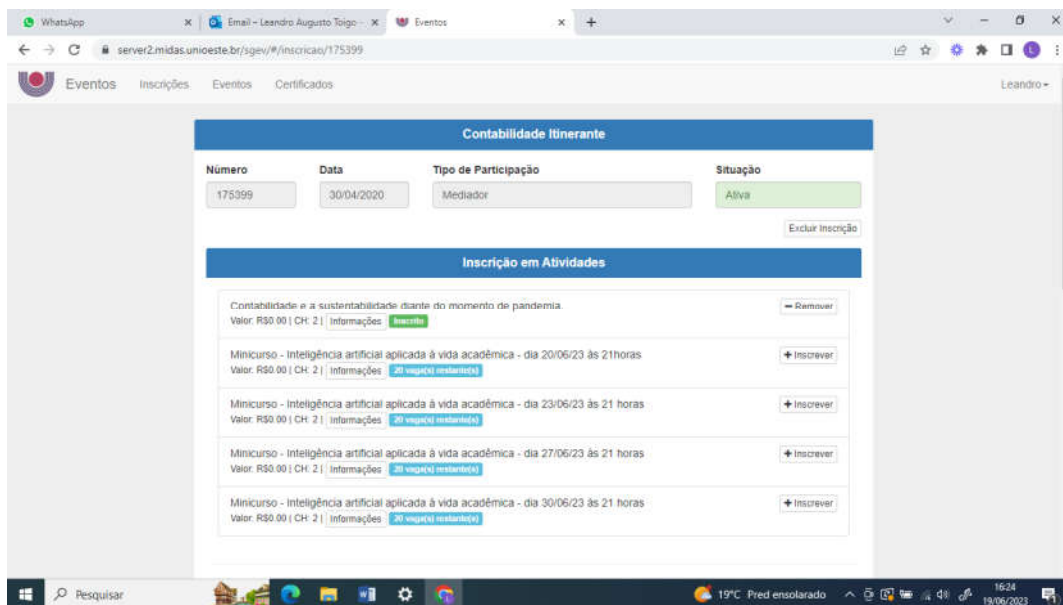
WhatsApp
Email – Leandro Augusto Toigo
Eventos

server2.midas.unioeste.br/sgev/#/inscricao/175399

Eventos Inscrições Eventos Certificados Leandro

Contabilidade Itinerante

| Número | Data | Tipo de Participação | Situação |
|---|---|---|---|
| 175399 | 30/04/2020 | Mediador | Ativa |

Excluir Inscrição

Inscrição em Atividades

Contabilidade e a sustentabilidade diante do momento de pandemia.
Valor: R$0.00 | CH: 2 | Informações Inscrito
− Remover

Minicurso - Inteligência artificial aplicada à vida acadêmica - dia 20/06/23 às 21horas
Valor: R$0.00 | CH: 2 | Informações 20 vaga(s) restante(s)
+ Inscrever

Minicurso - Inteligência artificial aplicada à vida acadêmica - dia 23/06/23 às 21 horas
Valor: R$0.00 | CH: 2 | Informações 20 vaga(s) restante(s)
+ Inscrever

Minicurso - Inteligência artificial aplicada à vida acadêmica - dia 27/06/23 às 21 horas
Valor: R$0.00 | CH: 2 | Informações 20 vaga(s) restante(s)
+ Inscrever

Minicurso - Inteligência artificial aplicada à vida acadêmica - dia 30/06/23 às 21 horas
Valor: R$0.00 | CH: 2 | Informações 20 vaga(s) restante(s)
+ Inscrever

Pesquisar
19°C Pred ensolarado
16:24
19/06/2023